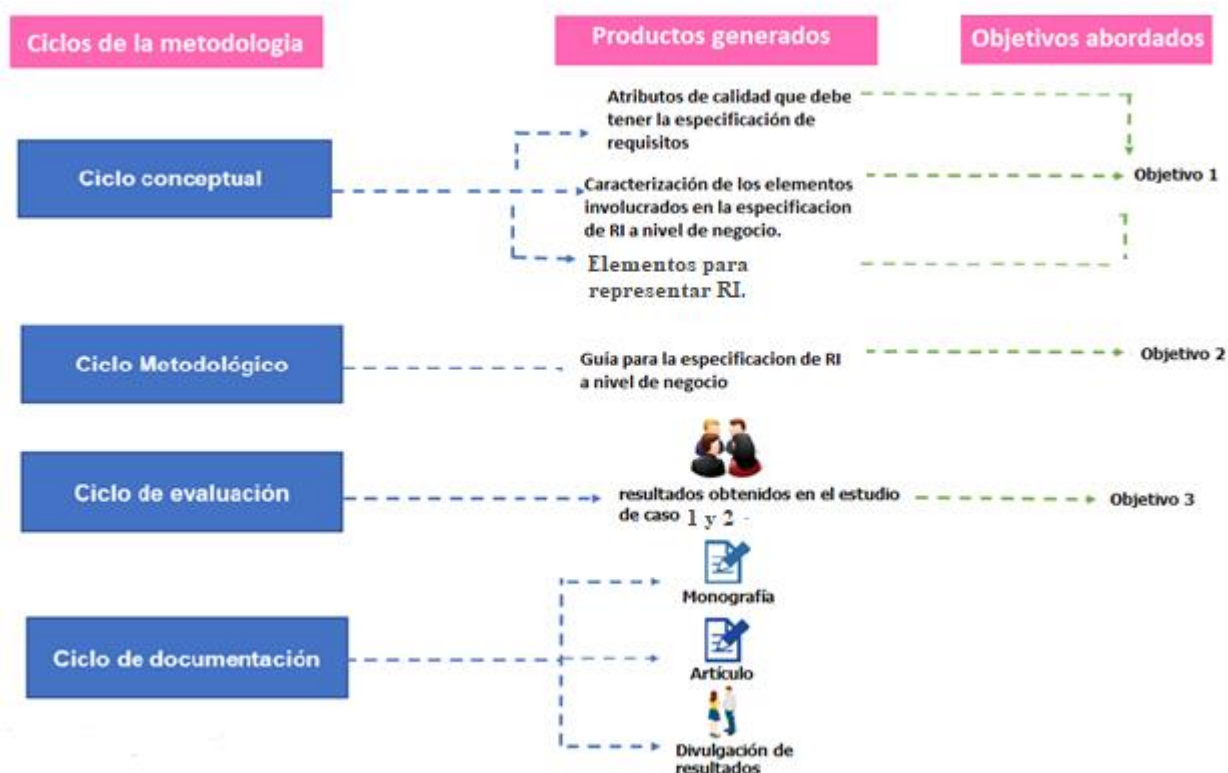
Ciclos de la metodologia

Productos generados

Objetivos abordados

Ciclo conceptual

Atributos de calidad que debe tener la especificación de requisitos

Caracterización de los elementos involucrados en la especificacion de RI a nivel de negocio.

Elementos para representar RI.

Objetivo 1

Ciclo Metodológico

Guia para la especificacion de RI a nivel de negocio

Objetivo 2

Ciclo de evaluación

resultados obtenidos en el estudio de caso 1 y 2

Objetivo 3

Ciclo de documentación

Monografía

Artículo

Divulgación de resultados